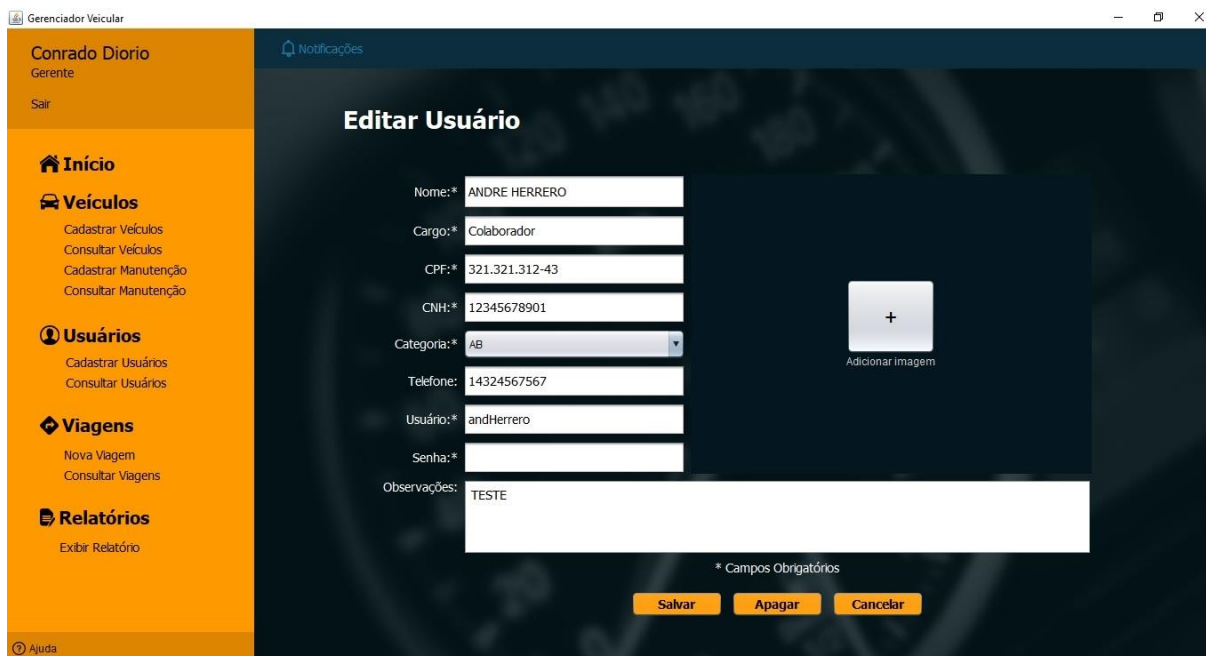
Gerenciador Veicular

Conrado Diorio
Gerente

Sair

Início

Veículos
Cadastrar Veículos
Consultar Veículos
Cadastrar Manutenção
Consultar Manutenção

Usuários
Cadastrar Usuários
Consultar Usuários

Viagens
Nova Viagem
Consultar Viagens

Relatórios
Exibir Relatório

Ajuda

Notificações

Editar Usuário

Nome:* ANDRE HERRERO

Cargo:* Colaborador

CPF:* 321.321.312-43

CNH:* 12345678901

Categoria:* AB

Telefone: 14324567567

Usuário:* andHerrero

Senha:*

Observações: TESTE

+
Adicionar imagem

* Campos Obrigatórios

Salvar Apagar Cancelar